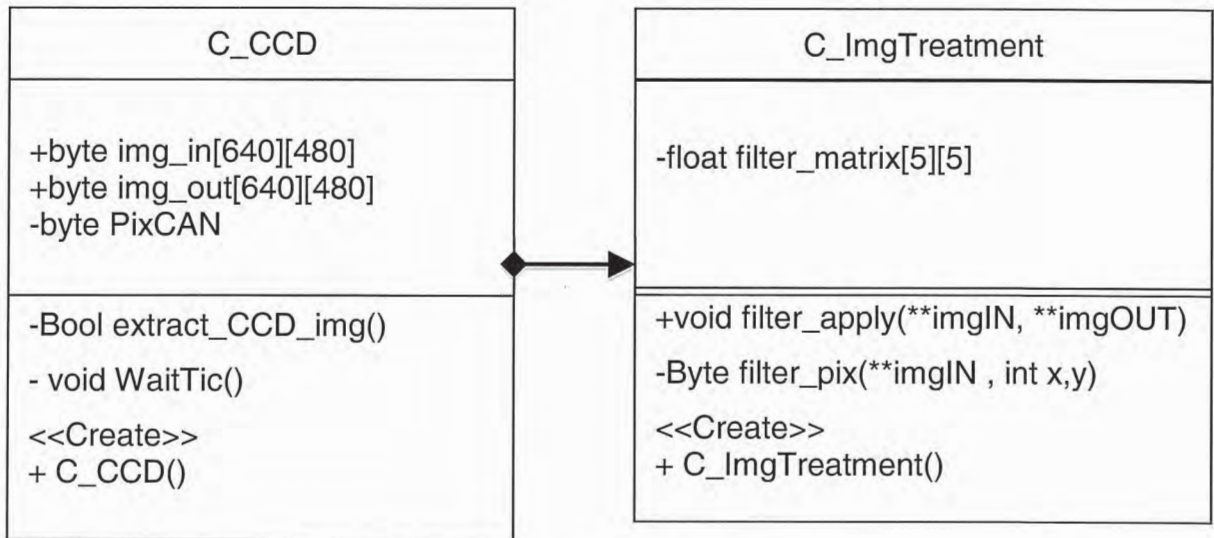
C_CCD

+byte img_in[640][480]
+byte img_out[640][480]
-byte PixCAN

-Bool extract_CCD_img()

- void WaitTic()

<<Create>>
+ C_CCD()

C_ImgTreatment

-float filter_matrix[5][5]

+void filter_apply(**imgIN, **imgOUT)

-Byte filter_pix(**imgIN , int x,y)

<<Create>>
+ C_ImgTreatment()